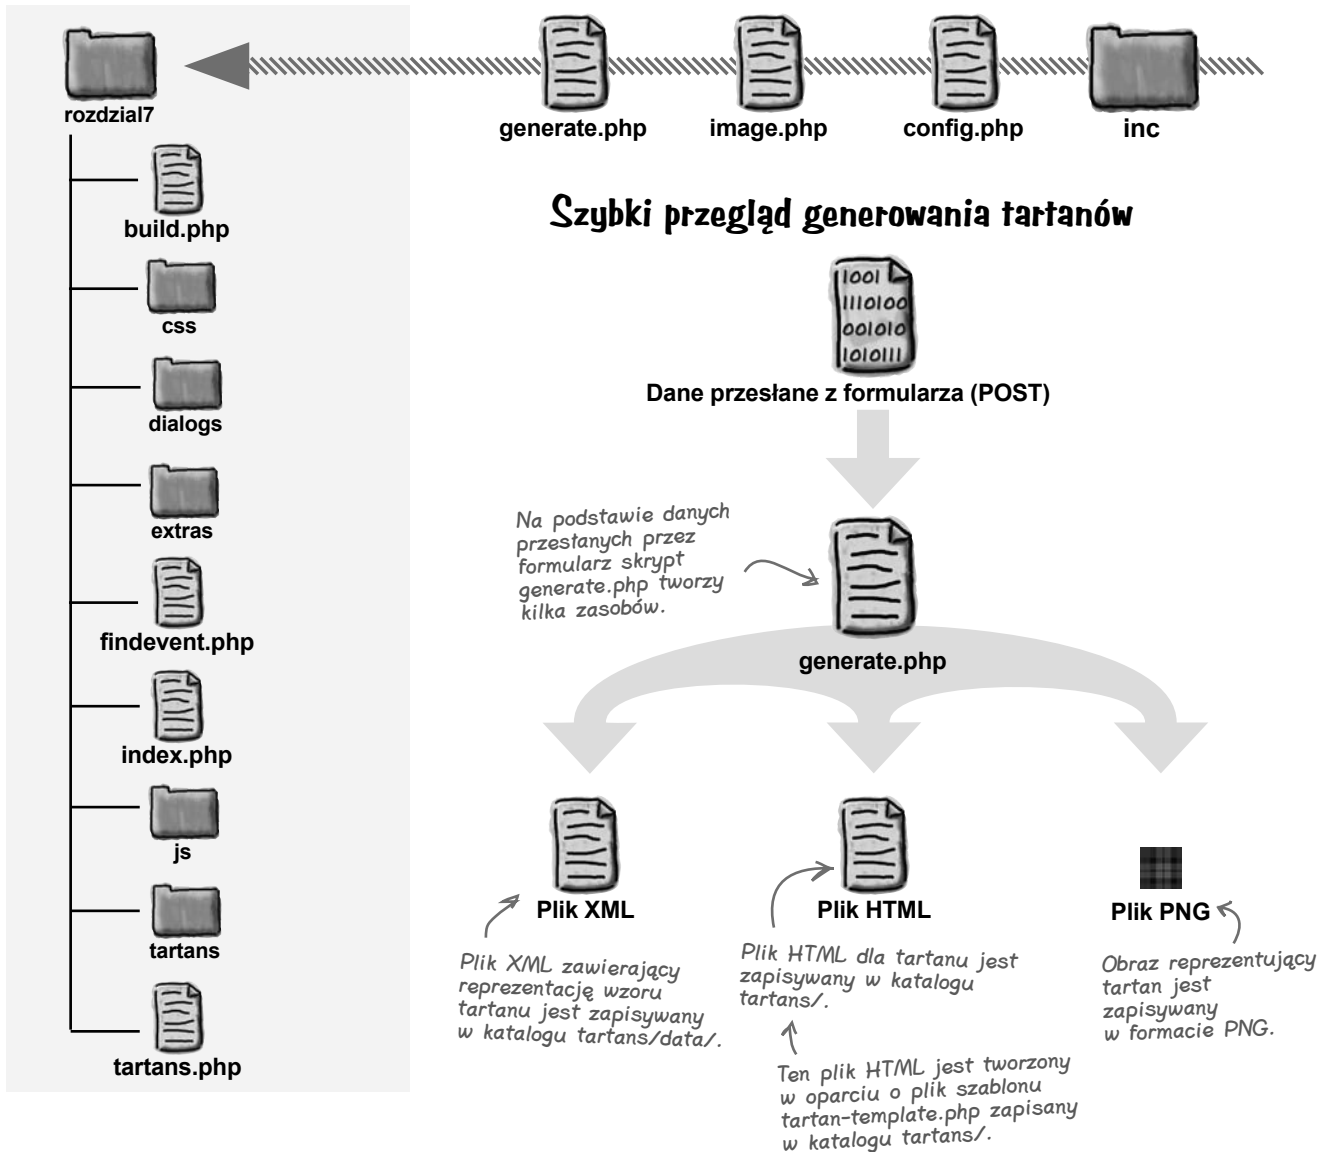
rozdzial7

build.php

css

dialogs

extras

findevent.php

index.php

js

tartans

tartans.php

generate.php

image.php

config.php

inc

Szybki przegląd generowania tartanów

1001
1110100
001010
1010111

Dane przesłane z formularza (POST)

Na podstawie danych przesłanych przez formularz skrypt generate.php tworzy kilka zasobów.

generate.php

Plik XML

Plik HTML

Plik PNG

Plik XML zawierający reprezentację wzoru tartanu jest zapisywany w katalogu tartans/data/.

Plik HTML dla tartanu jest zapisywany w katalogu tartans/.

Obraz reprezentujący tartan jest zapisywany w formacie PNG.

Ten plik HTML jest tworzony w oparciu o plik szablonu tartan-template.php zapisany w katalogu tartans/.